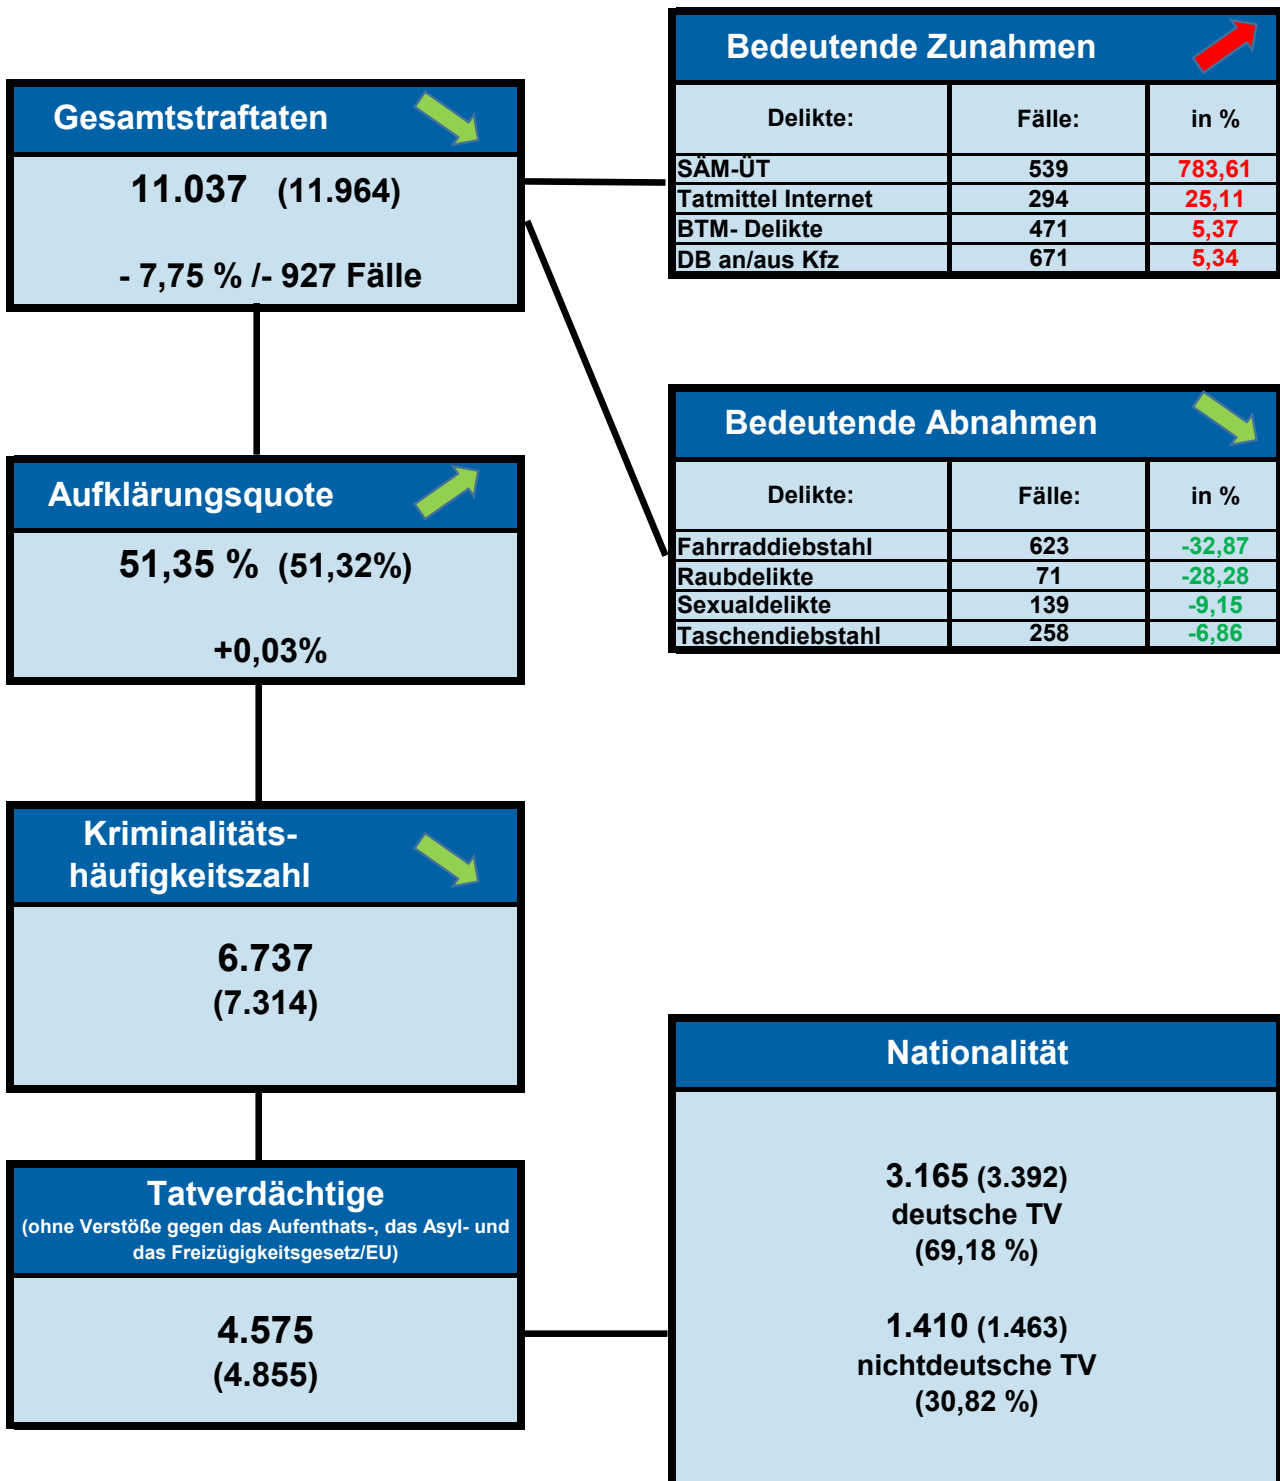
Gesamtstraftaten

11.037 (11.964)

- 7,75 % /- 927 Fälle

Bedeutende Zunahmen

| Delikte: | Fälle: | in % |
|---|---|---|
| SÄM-ÜT | 539 | 783,61 |
| Tatmittel Internet | 294 | 25,11 |
| BTM- Delikte | 471 | 5,37 |
| DB an/aus Kfz | 671 | 5,34 |

Bedeutende Abnahmen

| Delikte: | Fälle: | in % |
|---|---|---|
| Fahrraddiebstahl | 623 | -32,87 |
| Raubdelikte | 71 | -28,28 |
| Sexualdelikte | 139 | -9,15 |
| Taschendiebstahl | 258 | -6,86 |

Aufklärungsquote

51,35 % (51,32%)

+0,03%

Kriminalitätshäufigkeitszahl

6.737
(7.314)

Tatverdächtige
(ohne Verstöße gegen das Aufenthats-, das Asyl- und das Freizügigkeitsgesetz/EU)

4.575
(4.855)

Nationalität

3.165 (3.392)
deutsche TV
(69,18 %)

1.410 (1.463)
nichtdeutsche TV
(30,82 %)